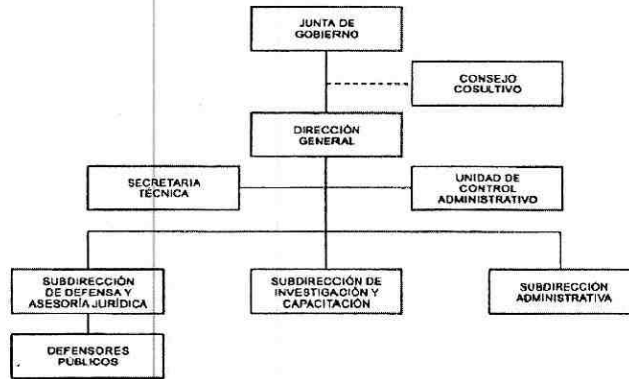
JUNTA DE GOBIERNO

CONSEJO COSULTIVO

DIRECCIÓN GENERAL

SECRETARIA TÉCNICA

UNIDAD DE CONTROL ADMINISTRATIVO

SUBDIRECCIÓN DE DEFENSA Y ASESORÍA JURÍDICA

SUBDIRECCIÓN DE INVESTIGACIÓN Y CAPACITACIÓN

SUBDIRECCIÓN ADMINISTRATIVA

DEFENSORES PÚBLICOS